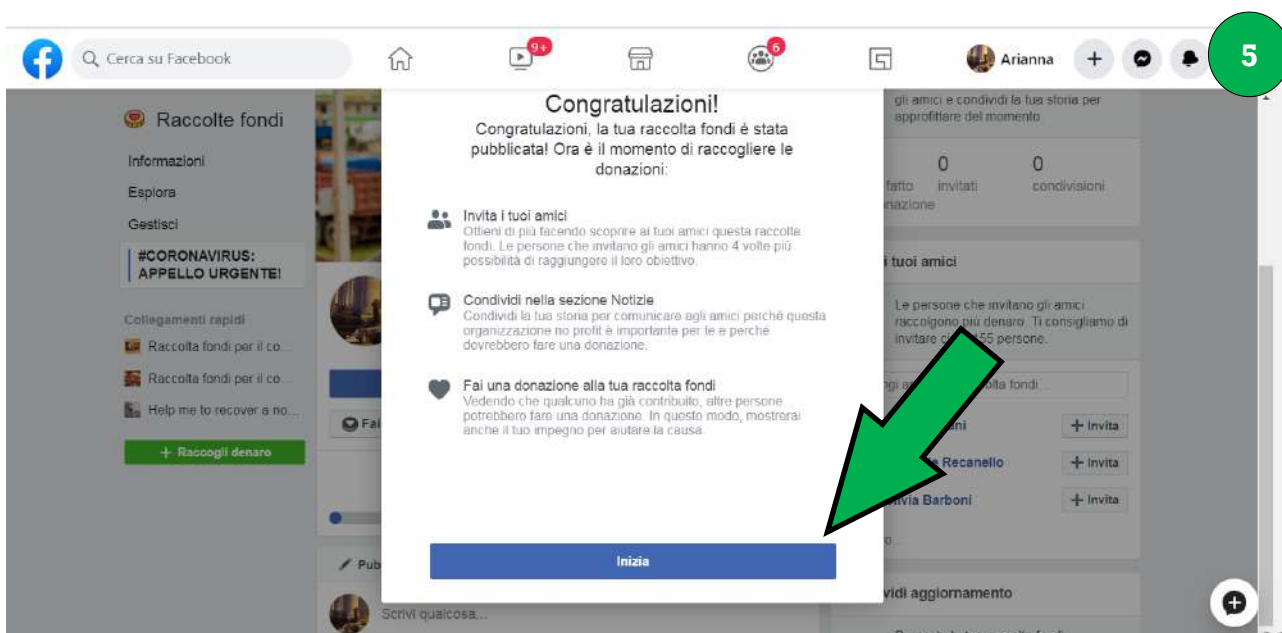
Cerca su Facebook

9+

6

Arianna

5

Raccolte fondi

Informazioni

Esplora

Gestisci

#CORONAVIRUS: APPELLO URGENTE!

Collegamenti rapidi

Raccolta fondi per il co...

Raccolta fondi per il co...

Help me to recover a no...

+ Raccogli denaro

Fai

Pub

Scrivi qualcosa...

Congratulazioni!

Congratulazioni, la tua raccolta fondi è stata pubblicata! Ora è il momento di raccogliere le donazioni:

Invita i tuoi amici

Ottieni di più facendo scoprire ai tuoi amici questa raccolta fondi. Le persone che invitano gli amici hanno 4 volte più possibilità di raggiungere il loro obiettivo.

Condividi nella sezione Notizie

Condividi la tua storia per comunicare agli amici perché questa organizzazione no profit è importante per te e perché dovrebbero fare una donazione.

Fai una donazione alla tua raccolta fondi

Vedendo che qualcuno ha già contribuito, altre persone potrebbero fare una donazione. In questo modo, mostrerai anche il tuo impegno per aiutare la causa.

Inizia

gli amici e condividi la tua storia per approfittare del momento

0
0

fatto
nazione
invitati
condivisioni

i tuoi amici

Le persone che invitano gli amici raccolgono più denaro. Ti consigliamo di invitare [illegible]55 persone.

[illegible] olta fondi...

ni
+ Invita

Recanello
+ Invita

ivia Barboni
+ Invita

vidi aggiornamento